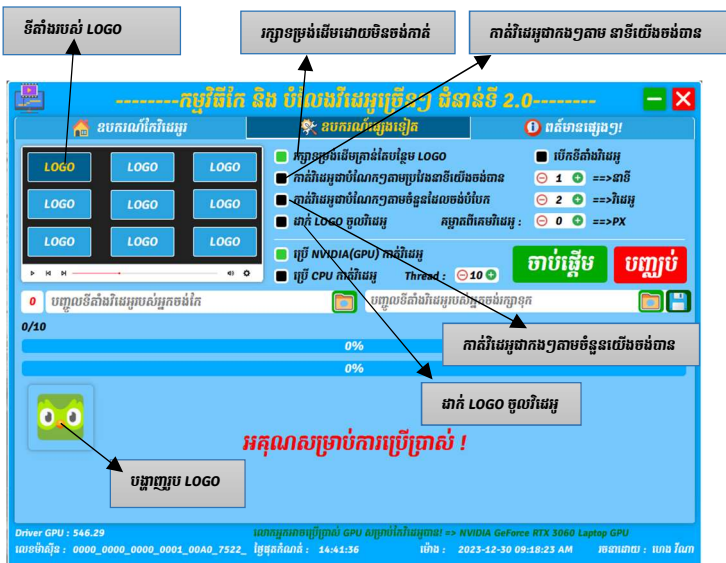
ទីតាំងរបស់ LOGO

រក្សាទម្រង់ដើមដោយមិនចង់កាត់

កាត់វីដេអូជាកង់ៗតាម នាទីយើងចង់បាន

--------កម្មវិធីកែ និង បំលែងវីដេអូច្រើនៗ ជំនាន់ទី 2.0--------

ឧបករណ៍កែវីដេអូ

ឧបករណ៍ផ្សេងទៀត

ពត៌មានផ្សេងៗ!

LOGO
LOGO
LOGO
LOGO
LOGO
LOGO
LOGO
LOGO
LOGO

រក្សាទម្រង់ដើមគ្រាន់តែបន្ថែម LOGO

បើកទីតាំងវីដេអូ

កាត់វីដេអូជាំណែកៗតាមប្រវែងនាទីយើងចង់បាន

1

==>នាទី

កាត់វីដេអូជាំណែកៗតាមចំនួនដែលចង់បំបែក :

2

==>វីដេអូ

ដាក់ LOGO ចូលវីដេអូ

គម្លាតពីគេមវីដេអូ :

0

==>PX

ប្រើ NVIDIA(GPU) កាត់វីដេអូ

ចាប់ផ្តើម

បញ្ឈប់

ប្រើ CPU កាត់វីដេអូ

Thread :

10

0

បញ្ចូលទីតាំងវីដេអូរបស់អ្នកចង់កែ

បញ្ចូលទីតាំងវីដេអូរបស់អ្នកចង់រក្សាទុក

0/10

កាត់វីដេអូជាកង់ៗតាមចំនួនយើងចង់បាន

0%

0%

ដាក់ LOGO ចូលវីដេអូ

អរគុណសម្រាប់ការប្រើប្រាស់ !

បង្ហាញរូប LOGO

Driver GPU : 546.29

លោកអ្នកអាចប្រើប្រាស់ GPU សម្រាប់កែវីដេអូបាន! => NVIDIA GeForce RTX 3060 Laptop GPU

លេខម៉ាស៊ីន : 0000_0000_0000_0001_00A0_7522_

ថ្ងៃផុតកំណត់ : 14:41:36

ម៉ោង : 2023-12-30 09:18:23 AM

រចនាដោយ : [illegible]